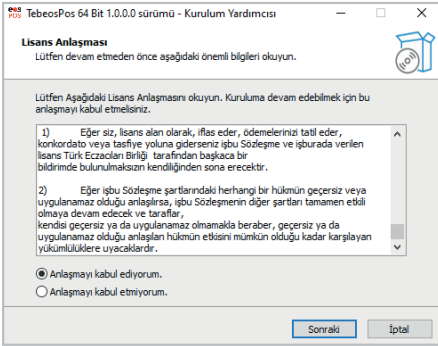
TebeosPos 64 Bit 1.0.0.0 sürümü - Kurulum Yardımcısı

Lisans Anlaşması
Lütfen devam etmeden önce aşağıdaki önemli bilgileri okuyun.

Lütfen Aşağıdaki Lisans Anlaşmasını okuyun. Kuruluma devam edebilmek için bu anlaşmayı kabul etmelisiniz.

1) Eğer siz, lisans alan olarak, iflas eder, ödemelerinizi tatil eder, konkordato veya tasfiye yoluna giderseniz işbu Sözleşme ve işburada verilen lisans Türk Eczacıları Birliği tarafından başkaca bir bildirimde bulunulmaksızın kendiliğinden sona erecektir.

2) Eğer işbu Sözleşme şartlarındaki herhangi bir hükmün geçersiz veya uygulanamaz olduğu anlaşılırsa, işbu Sözleşmenin diğer şartları tamamen etkili olmaya devam edecek ve taraflar,
kendisi geçersiz ya da uygulanamaz olmamakla beraber, geçersiz ya da uygulanamaz olduğu anlaşılan hükmün etkisini mümkün olduğu kadar karşılayan yükümlülüklere uyacaklardır.

Anlaşmayı kabul ediyorum.
Anlaşmayı kabul etmiyorum.

Sonraki İptal